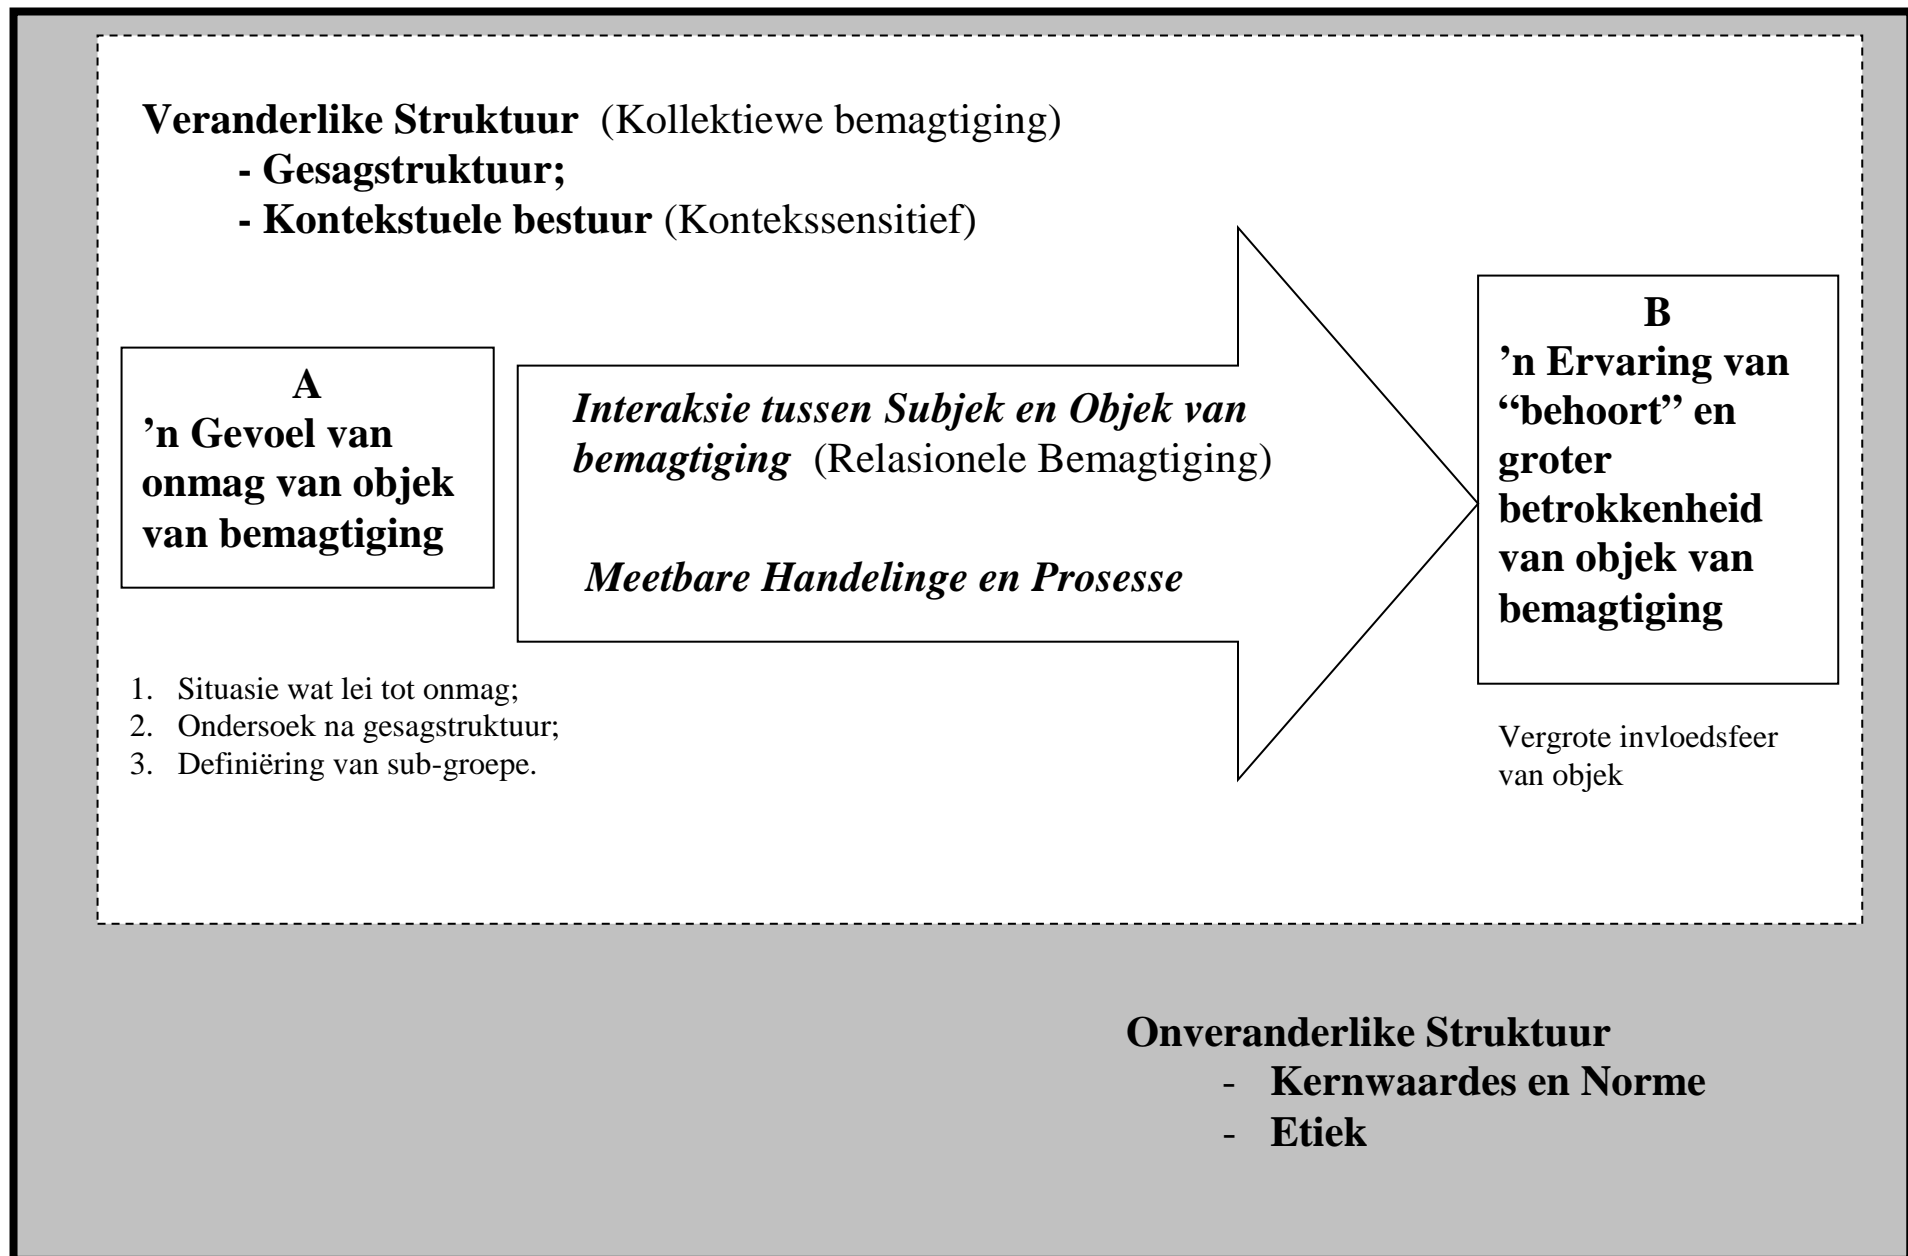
**Veranderlike Struktuur** (Kollektiewe bemagtiging)
**- Gesagstruktuur;**
**- Kontekstuele bestuur** (Konteksensitief)

**A**
**'n Gevoel van onmag van objek van bemagtiging**

*Interaksie tussen Subjek en Objek van bemagtiging* (Relasionele Bemagtiging)

*Meetbare Handelinge en Prosesse*

**B**
**'n Ervaring van "behoort" en groter betrokkenheid van objek van bemagtiging**

1. Situasie wat lei tot onmag;
2. Ondersoek na gesagstruktuur;
3. Definiëring van sub-groepe.

Vergrote invloedsfeer van objek

**Onveranderlike Struktuur**
- **Kernwaardes en Norme**
- **Etiek**